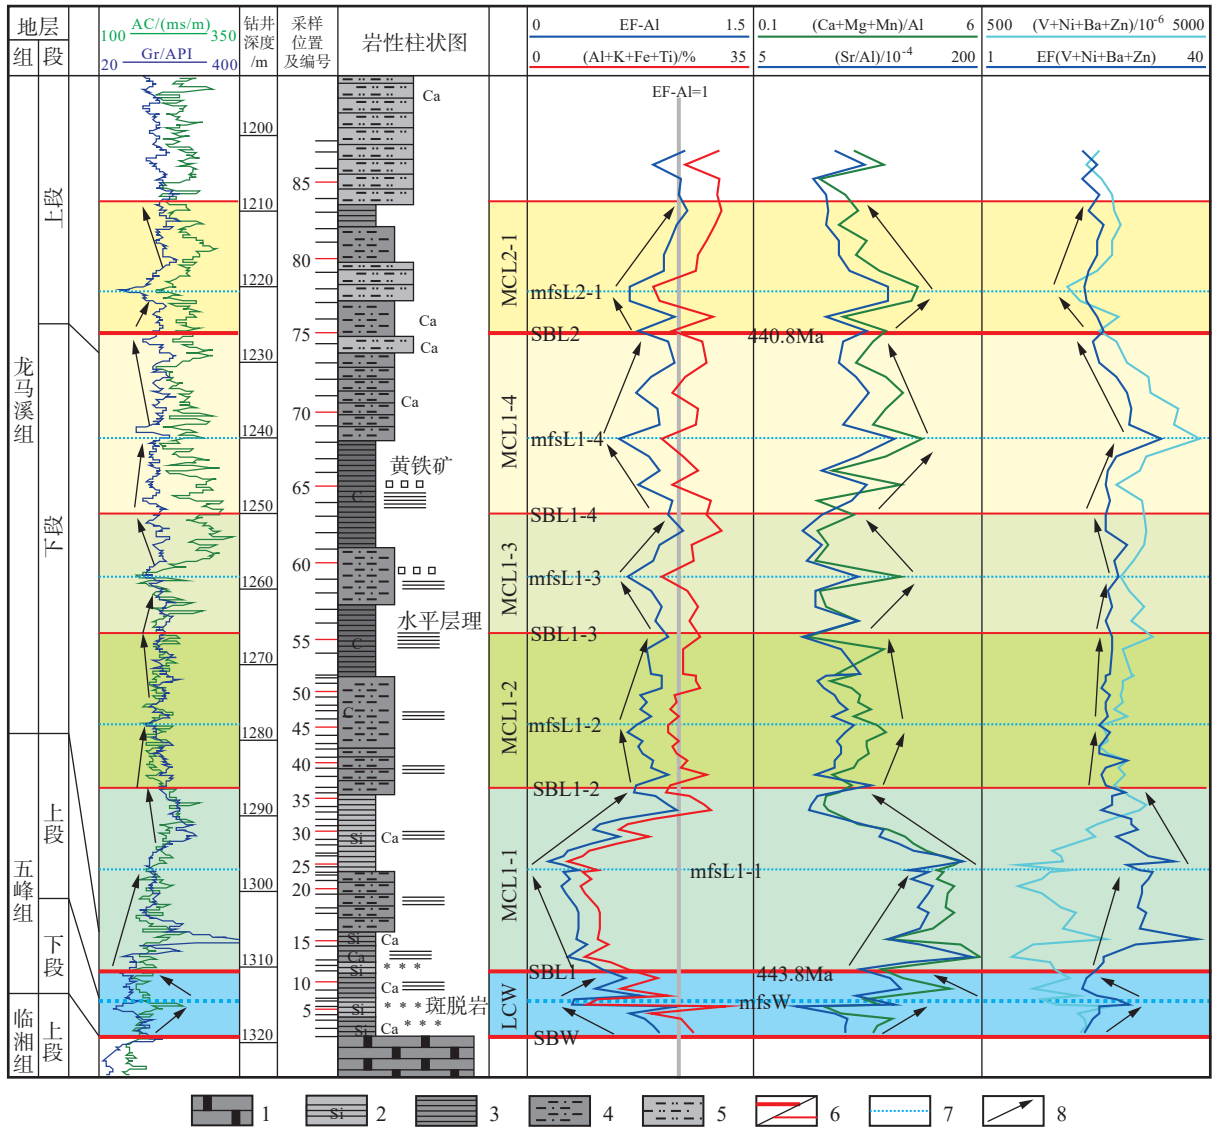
| 地层 组 | 段 | AC/(ms/m) 100 350 Gr/API 20 400 | 钻井深度/m | 采样位置及编号 | 岩性柱状图 | | EF-Al 0 1.5 (Al+K+Fe+Ti)/% 0 35 | (Ca+Mg+Mn)/Al 0.1 6 (Sr/Al)/$10^{-4}$ 5 200 | (V+Ni+Ba+Zn)/$10^{-6}$ 500 5000 EF(V+Ni+Ba+Zn) 1 40 |
|---|---|---|---|---|---|---|---|---|---|

龙马溪组
上段
下段
五峰组
上段
下段
临湘组
上段

1200
1210
1220
1230
1240
1250
1260
1270
1280
1290
1300
1310
1320

85
80
75
70
65
60
55
50
45
40
35
30
25
20
15
10
5

Ca
Ca
Ca
Ca
C
黄铁矿
C
水平层理
C
Si
Ca
Si
Ca
Ca
Si
Ca
Si
斑脱岩
Si
Ca

EF-Al=1
MCL2-1
mfsL2-1
SBL2
440.8Ma
MCL1-4
mfsL1-4
SBL1-4
MCL1-3
mfsL1-3
SBL1-3
MCL1-2
mfsL1-2
SBL1-2
MCL1-1
mfsL1-1
SBL1
443.8Ma
LCW
mfsW
SBW

1 2 3 4 5 6 7 8
Si